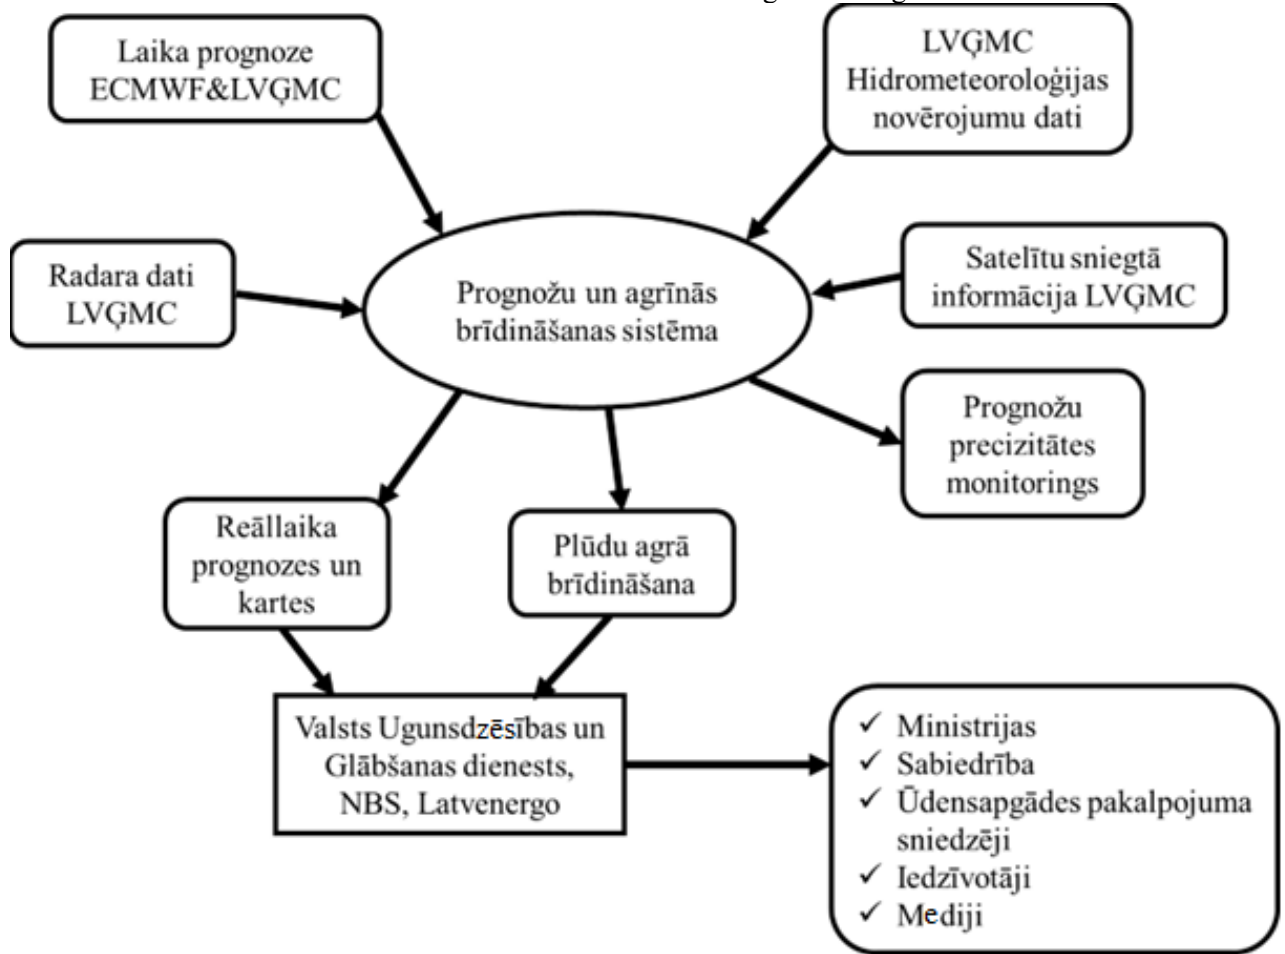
Laika prognoze ECMWF&LVĢMC

LVĢMC Hidrometeoroloģijas novērojumu dati

Radara dati LVĢMC

Prognožu un agrīnās brīdināšanas sistēma

Satelītu sniegtā informācija LVĢMC

Prognožu precizitātes monitorings

Reāllaika prognozes un kartes

Plūdu agrā brīdināšana

Valsts Ugunsdzēsības un Glābšanas dienests, NBS, Latvenergo

✓ Ministrijas
✓ Sabiedrība
✓ Ūdensapgādes pakalpojuma sniedzēji
✓ Iedzīvotāji
✓ Mediji